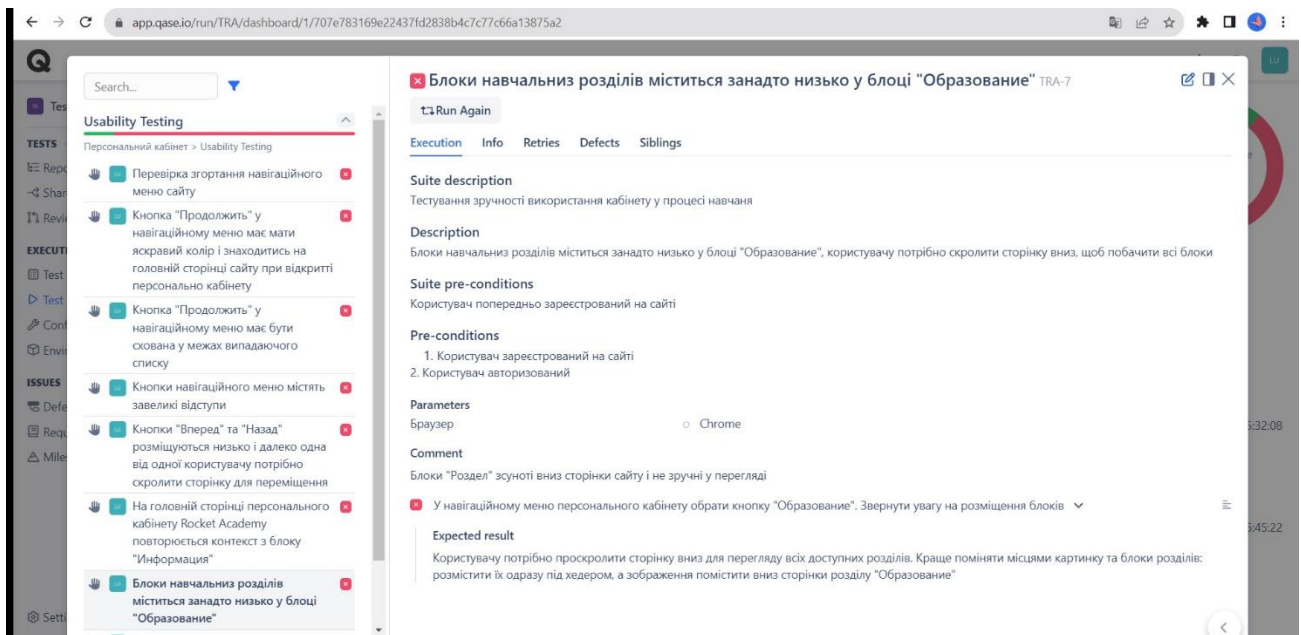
app.qase.io/run/TRA/dashboard/1/707e783169e22437fd2838b4c7c77c66a13875a2

Q

Search...

Usability Testing

Персональний кабінет > Usability Testing

Перевірка згортання навігаційного меню сайту

Кнопка "Продолжить" у навігаційному меню має мати яскравий колір і знаходитись на головній сторінці сайту при відкритті персонально кабінету

Кнопка "Продолжить" у навігаційному меню має бути схована у межах випадаючого списку

Кнопки навігаційного меню містять завеликі відступи

Кнопки "Вперед" та "Назад" розміщуються низько і далеко одна від одної користувачу потрібно скролити сторінку для переміщення

На головній сторінці персонального кабінету Rocket Academy повторюється контекст з блоку "Информация"

Блоки навчальниз розділів міститься занадто низько у блоці "Образование"

Tes
TESTS
Rep
Shar
Revi
EXECUT
Test
Test
Conf
Envi
ISSUES
Defe
Requ
Miles
Setti

Блоки навчальниз розділів міститься занадто низько у блоці "Образование" TRA-7

Run Again

Execution Info Retries Defects Siblings

Suite description
Тестування зручності використання кабінету у процесі навчання

Description
Блоки навчальниз розділів міститься занадто низько у блоці "Образование", користувачу потрібно скролити сторінку вниз, щоб побачити всі блоки

Suite pre-conditions
Користувач попередньо зареєстрований на сайті

Pre-conditions
1. Користувач зареєстрований на сайті
2. Користувач авторизований

Parameters
Браузер Chrome

Comment
Блоки "Раздел" зсуноті вниз сторінки сайту і не зручні у перегляді

У навігаційному меню персонального кабінету обрати кнопку "Образование". Звернути увагу на розміщення блоків

Expected result
Користувачу потрібно проскролити сторінку вниз для перегляду всіх доступних розділів. Краще поміняти місцями картинку та блоки розділів: розмістити їх одразу під хедером, а зображення помістити вниз сторінки розділу "Образование"

5:32:08
5:45:22